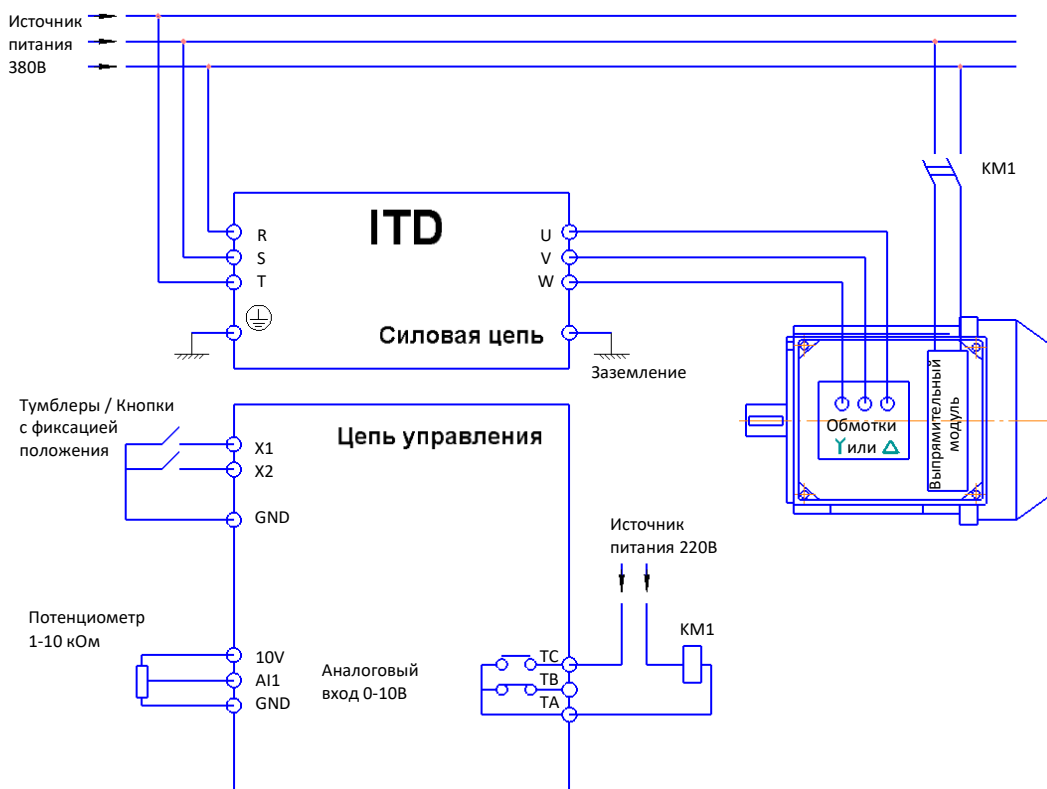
Источник питания 380В

KM1

ITD

R
S
T

U
V
W

Силовая цепь

Заземление

Обмотки
Y или Δ

Выпрямительный модуль

Тумблеры / Кнопки с фиксацией положения

Цепь управления

X1
X2
GND

Источник питания 220В

Потенциометр 1-10 кОм

10V
AI1
GND

Аналоговый вход 0-10В

KM1

TC
TB
TA